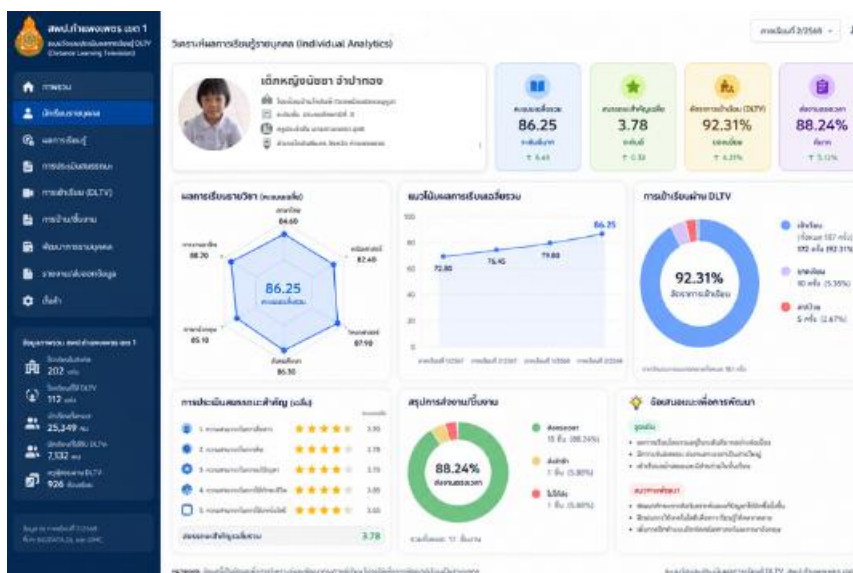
สพป.กำแพงเพชร เขต 1

ภาคเรียนที่ 2/2568

วิเคราะห์ผลการเรียนรู้รายบุคคล (Individual Analytics)

เด็กหญิงนัชชา จำปาทอง

86.25

3.78

92.31%

88.24%

ผลการเรียนรายวิชา

84.60

82.40

87.90

86.30

85.10

88.70

86.25

แนวโน้มผลการเรียนเฉลี่ยรวม

72.80

76.45

79.80

86.25

การเข้าเรียนผ่าน DLTV

92.31%

202

112

25,349

7,132

926

3.95

3.78

3.85

3.65

3.78

สรุปการส่งงาน/ชิ้นงาน

88.24%

ข้อเสนอแนะเพื่อการพัฒนา